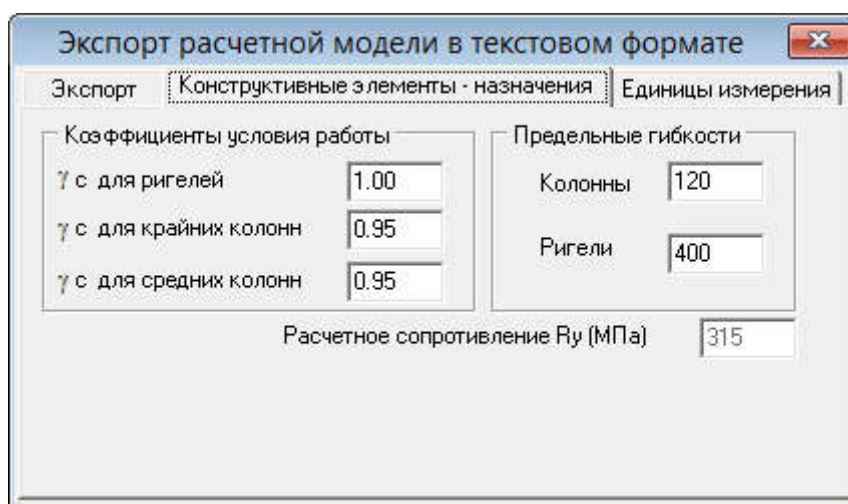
Экспорт расчетной модели в текстовом формате

Экспорт | Конструктивные элементы - назначения | Единицы измерения

Коэффициенты условия работы

γ с для ригелей 1.00

γ с для крайних колонн 0.95

γ с для средних колонн 0.95

Предельные гибкости

Колонны 120

Ригели 400

Расчетное сопротивление Ry (МПа) 315